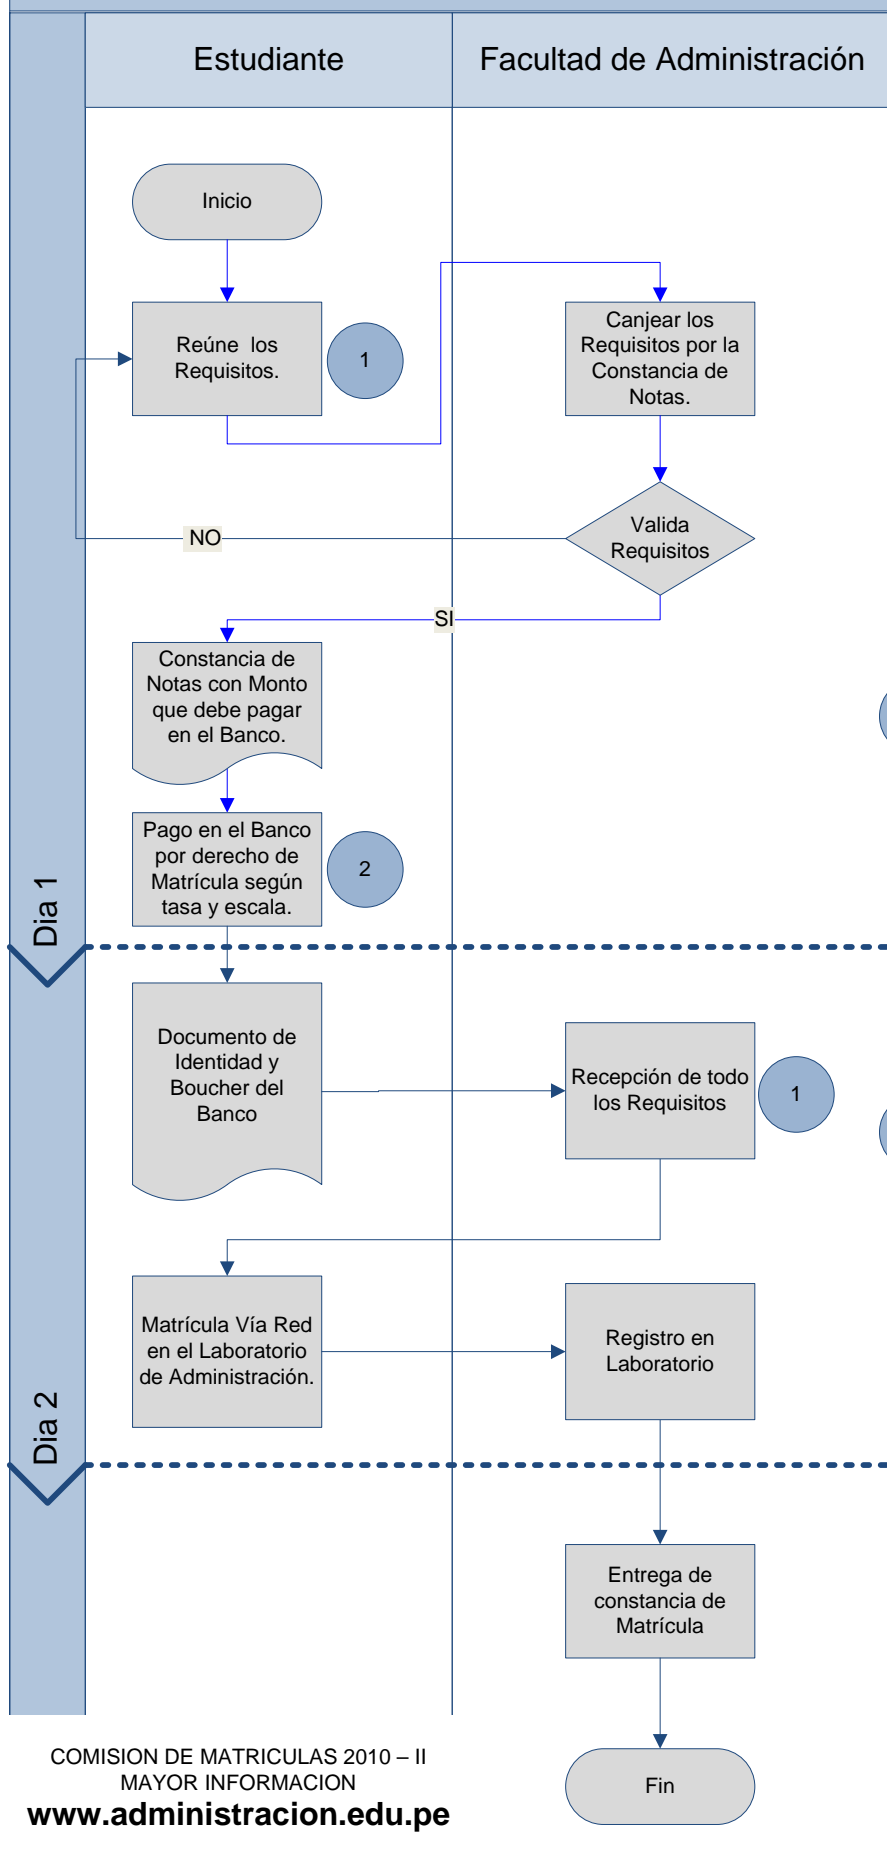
Estudiante

Facultad de Administración

Inicio

Reúne los Requisitos.

1

Canjear los Requisitos por la Constancia de Notas.

NO

Valida Requisitos

SI

Constancia de Notas con Monto que debe pagar en el Banco.

Pago en el Banco por derecho de Matrícula según tasa y escala.

2

Dia 1

Documento de Identidad y Boucher del Banco

Recepción de todo los Requisitos

1

Matrícula Vía Red en el Laboratorio de Administración.

Registro en Laboratorio

Dia 2

Entrega de constancia de Matrícula

Fin

COMISION DE MATRICULAS 2010 – II
MAYOR INFORMACION
www.administracion.edu.pe